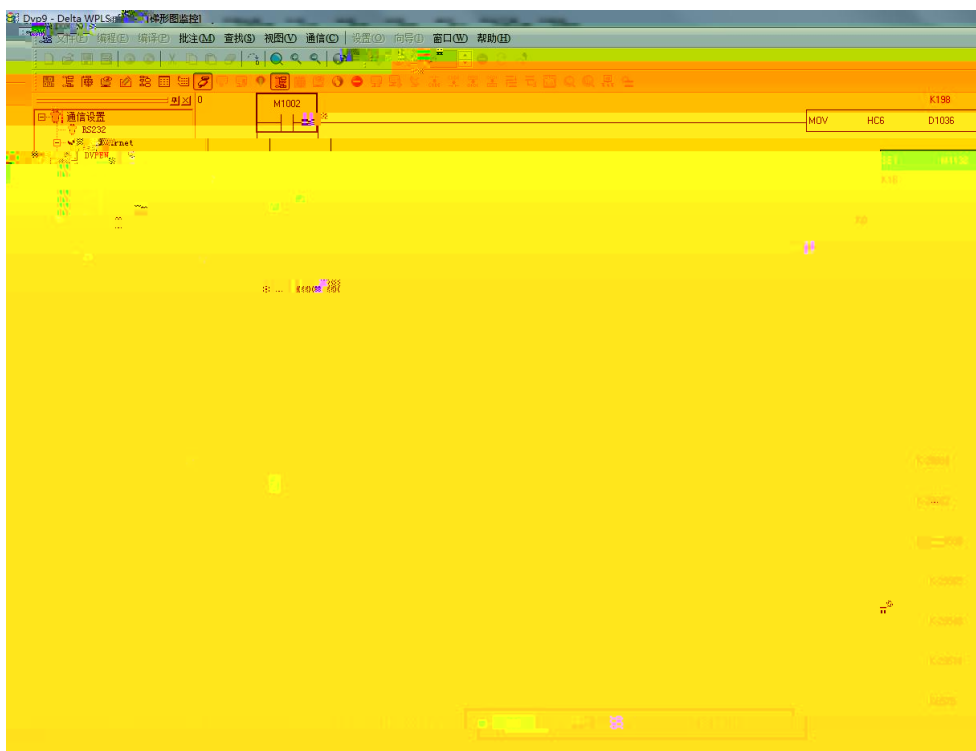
Dvp9 - Delta WPLS[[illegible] 梯形图监控]

文件(F) 编辑(E) 编译(P) 批注(M) 查找(S) 视图(V) 通信(C) 设置(O) 向导(I) 窗口(W) 帮助(H)

0

M1002

K198

通信设置

RS232

Ethernet

DVP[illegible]

MOV HC6 D1036

SET M1120

K10

K0

K-20004

K-20007

K-20008

K-20002

K-20049

K-20050

K-20070